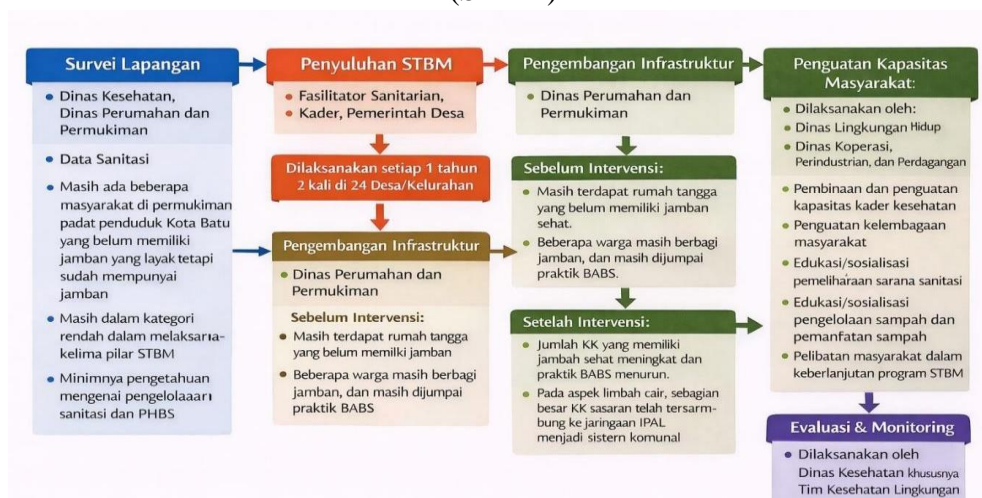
Survei Lapangan

• Dinas Kesehatan, Dinas Perumahan dan Permukiman

• Data Sanitasi

• Masih ada beberapa masyarakat di permukiman padat penduduk Kota Batu yang belum memiliki jamban yang layak tetapi sudah mempunyai jamban

• Masih dalam kategori rendah dalam melaksarıakelima pilar STBM

• Minimnya pengetahuan mengenai pengelolaarı sanitasi dan PHBS

Penyuluhan STBM

• Fasilitator Sanitarian,
• Kader, Pemerintah Desa

Dilaksanakan setiap 1 tahun 2 kali di 24 Desa/Kelurahan

Pengembangan Infrastruktur

• Dinas Perumahan dan Permukiman

Sebelum Intervensi:

• Masih terdapat rumah tangga yang belum memiliki jamban

• Beberapa warga masih berbagi jamban, dan masih dijumpai praktik BABS

Pengembangan Infrastruktur

• Dinas Perumahan dan Permukiman

Sebelum Intervensi:

• Masih terdapat rumah tangga yang belum memiliki jamban sehat.

• Beberapa warga masih berbagi jamban, dan masih dijumpai praktik BABS.

Setelah Intervensi:

• Jumlah KK yang memiliki jambah sehat meningkat dan praktik BABS menurun.

• Pada aspek limbah cair, sebagian besar KK sasaran telah tersambung ke jaringaan IPAL menjadi sistern komunal

Penguatan Kapasitas Masyarakat:

• Dilaksanakan oleh:
• Dinas Lingkungan Hidup
• Dinas Koperasi, Perindustrian, dan Perdagangan

• Pembinaan dan penguatan kapasitas kader kesehatan

• Penguatan kelembagaan masyarakat

• Edukasi/sosialisasi pemeliharaan sarana sanitasi

• Edukasi/sosialisasi pengelolaan sampah dan pemanfatan sampah

• Pelibatan masyarakat dalam keberlanjutan program STBM

Evaluasi & Monitoring

• Dilaksanakan oleh Dinas Kesehatan khususnya Tim Kesehatan Lingkungan